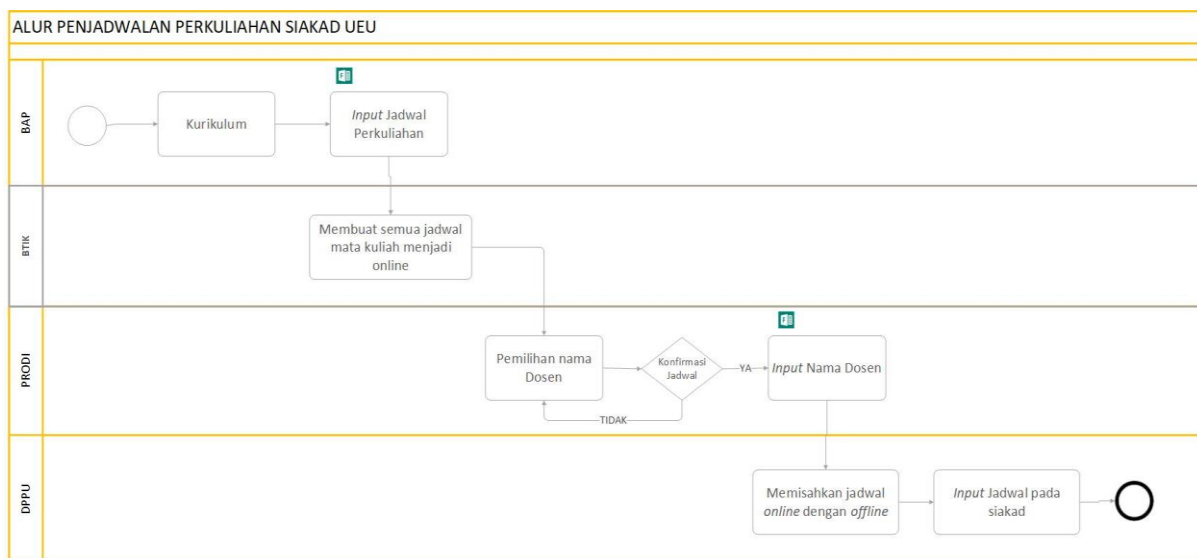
ALUR PENJADWALAN PERKULIAHAN SIAKAD UEU

BAP

Kurikulum

*Input* Jadwal Perkuliahan

BTIK

Membuat semua jadwal mata kuliah menjadi online

PRODI

Pemilihan nama Dosen

Konfirmasi Jadwal

YA

TIDAK

*Input* Nama Dosen

DPPU

Memisahkan jadwal *online* dengan *offline*

*Input* Jadwal pada siakad